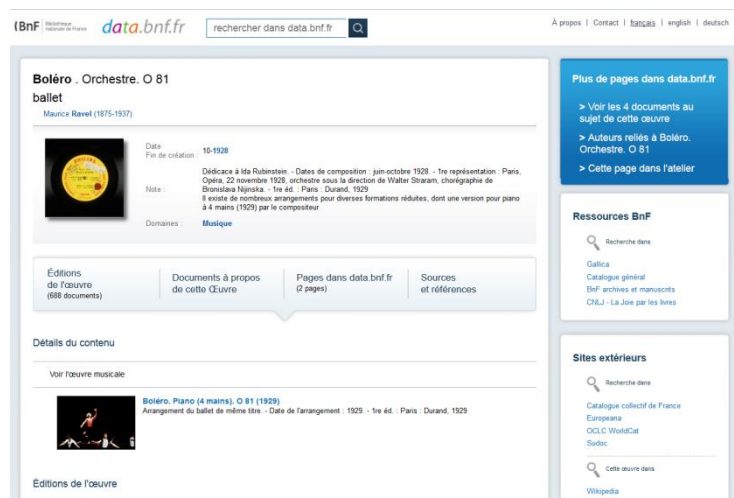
BnF Bibliothèque nationale de France data.bnf.fr rechercher dans data.bnf.fr

À propos | Contact | français | english | deutsch

Boléro . Orchestre. O 81
ballet
Maurice Ravel (1875-1937)

Date
Fin de création : 10-1928

Note : Dédicace à Ida Rubinstein. - Dates de composition : juin-octobre 1928. - 1re représentation : Paris, Opéra, 22 novembre 1928, orchestre sous la direction de Walter Straram, chorégraphie de Bronislava Nijinska. - 1re éd. : Paris : Durand, 1929
Il existe de nombreux arrangements pour diverses formations réduites, dont une version pour piano à 4 mains (1929) par le compositeur

Domaines : Musique

Éditions de l'œuvre (688 documents)
Documents à propos de cette Œuvre
Pages dans data.bnf.fr (2 pages)
Sources et références

Détails du contenu

Voir l'œuvre musicale

Boléro. Piano (4 mains). O 81 (1929)
Arrangement du ballet de même titre. - Date de l'arrangement : 1929. - 1re éd. : Paris : Durand, 1929

Éditions de l'œuvre

Plus de pages dans data.bnf.fr
> Voir les 4 documents au sujet de cette œuvre
> Auteurs reliés à Boléro. Orchestre. O 81
> Cette page dans l'atelier

Ressources BnF
Recherche dans
Gallica
Catalogue général
BnF archives et manuscrits
CNLJ - La Joie par les livres

Sites extérieurs
Recherche dans
Catalogue collectif de France
Europeana
OCLC WorldCat
Sudoc
Cette œuvre dans
Wikipedia